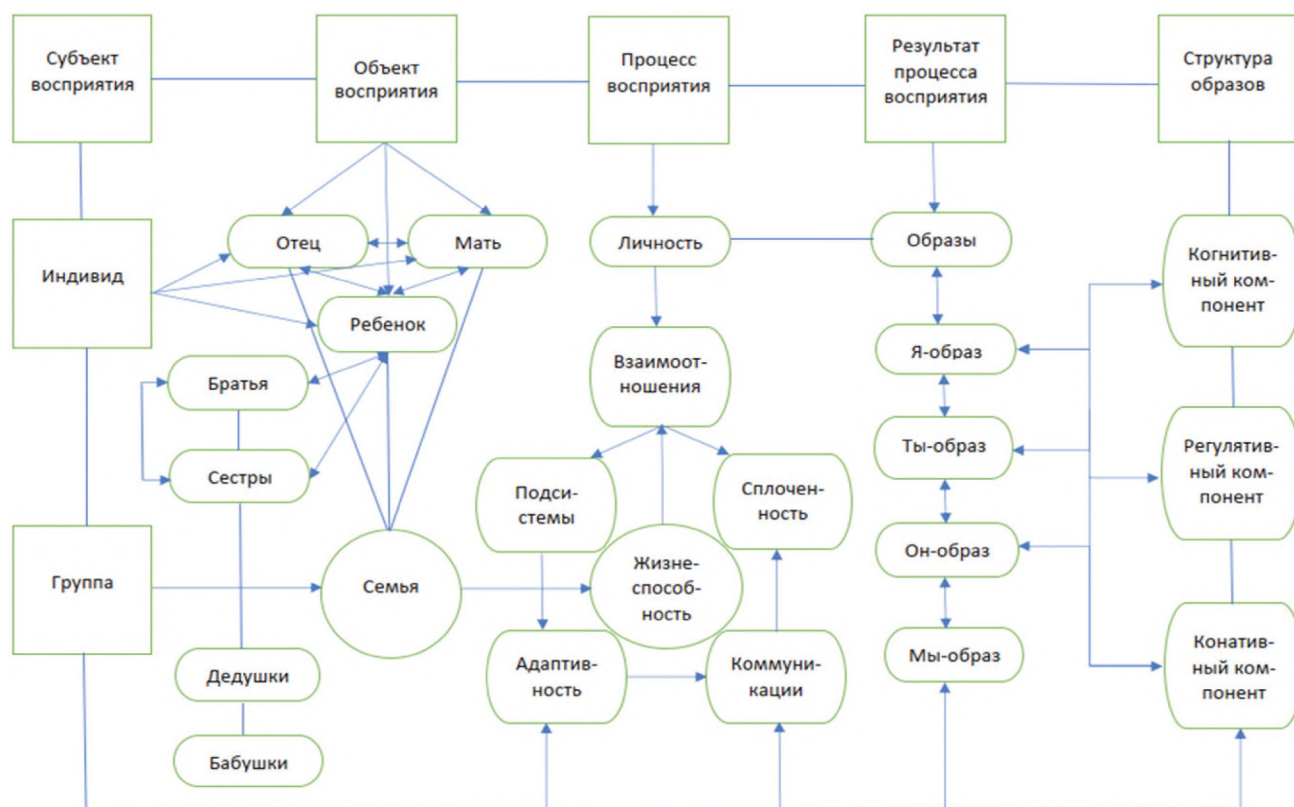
Субъект восприятия

Объект восприятия

Процесс восприятия

Результат процесса восприятия

Структура образов

Индивид

Отец

Мать

Ребенок

Личность

Образы

Когнитивный компонент

Братья

Сестры

Взаимоотношения

Я-образ

Ты-образ

Регулятивный компонент

Подсистемы

Сплоченность

Группа

Семья

Жизнеспособность

Он-образ

Дедушки

Адаптивность

Коммуникации

Мы-образ

Конативный компонент

Бабушки